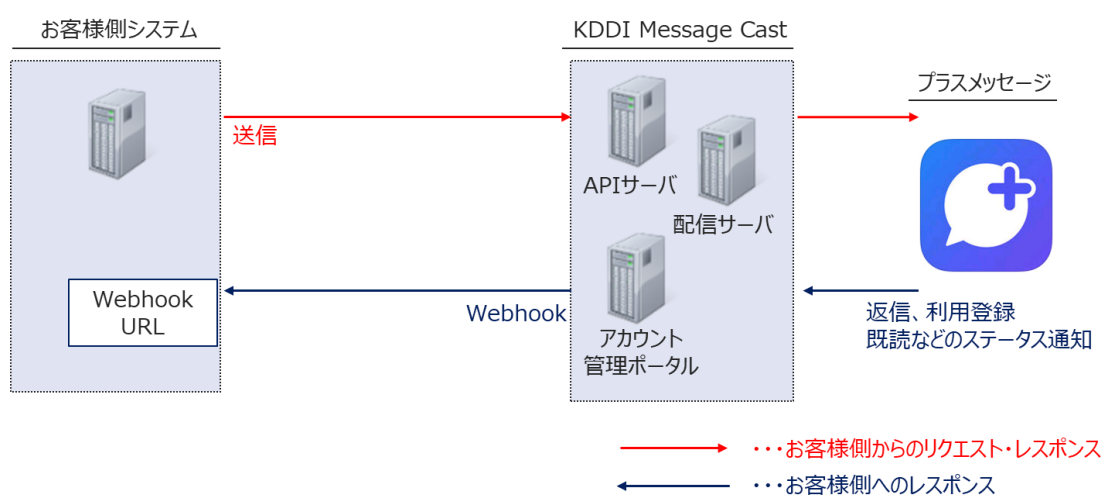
お客様側システム

KDDI Message Cast

プラスメッセージ

送信

APIサーバ

配信サーバ

Webhook URL

Webhook

アカウント管理ポータル

返信、利用登録
既読などのステータス通知

・・・お客様側からのリクエスト・レスポンス

・・・お客様側へのレスポンス